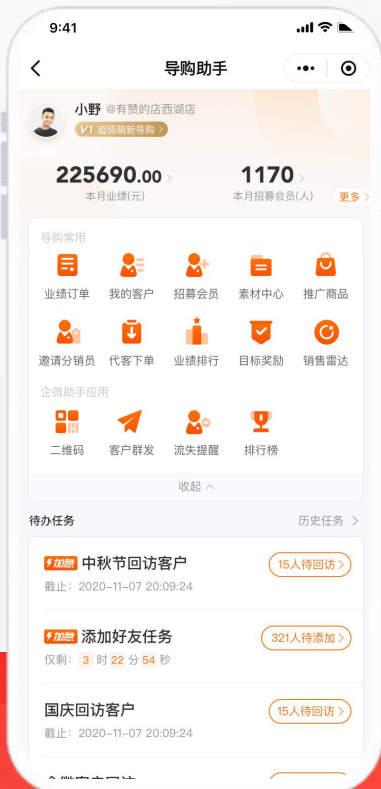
9:41

<

导购助手

•••

小野 @有赞的店西湖店

V1 超级萌新导购 >

225690.00 >
本月业绩(元)

1170 >
本月招募会员(人)

更多 >

导购常用

业绩订单

我的客户

招募会员

素材中心

推广商品

邀请分销员

代客下单

业绩排行

目标奖励

销售雷达

企微助手应用

二维码

客户群发

流失提醒

排行榜

收起 ^

待办任务

历史任务 >

加急 中秋节回访客户
截止：2020-11-07 20:09:24

15人待回访 >

加急 添加好友任务
仅剩：3 时 22 分 54 秒

321人待添加 >

国庆回访客户
截止：2020-11-07 20:09:24

15人待回访 >

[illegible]